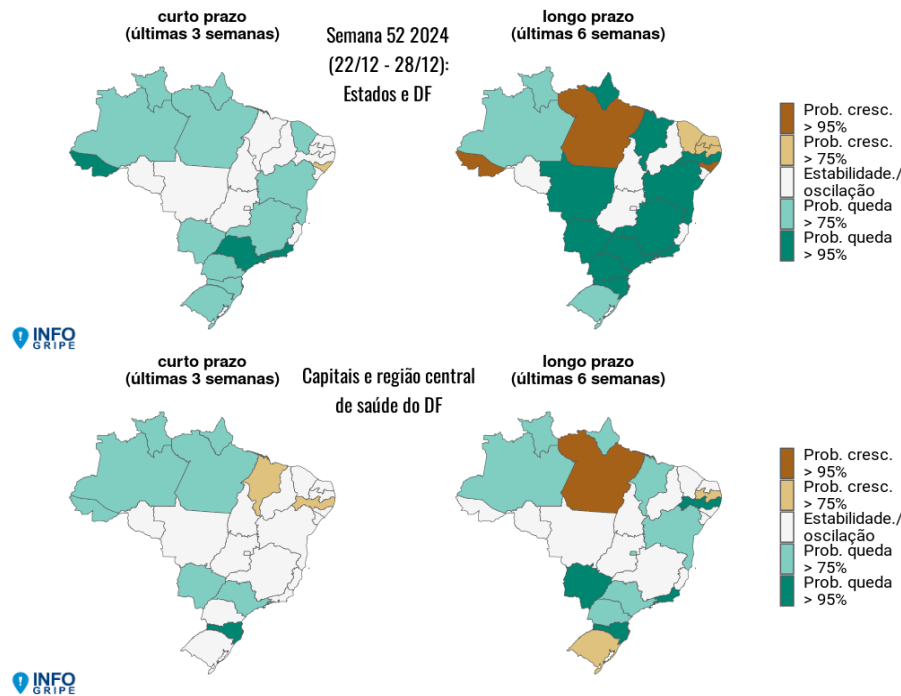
curto prazo
(últimas 3 semanas)

Semana 52 2024
(22/12 - 28/12):
Estados e DF

longo prazo
(últimas 6 semanas)

Prob. cresc. > 95%
Prob. cresc. > 75%
Estabilidade./ oscilação
Prob. queda > 75%
Prob. queda > 95%

INFO GRIPE

curto prazo
(últimas 3 semanas)

Capitais e região central de saúde do DF

longo prazo
(últimas 6 semanas)

Prob. cresc. > 95%
Prob. cresc. > 75%
Estabilidade./ oscilação
Prob. queda > 75%
Prob. queda > 95%

INFO GRIPE